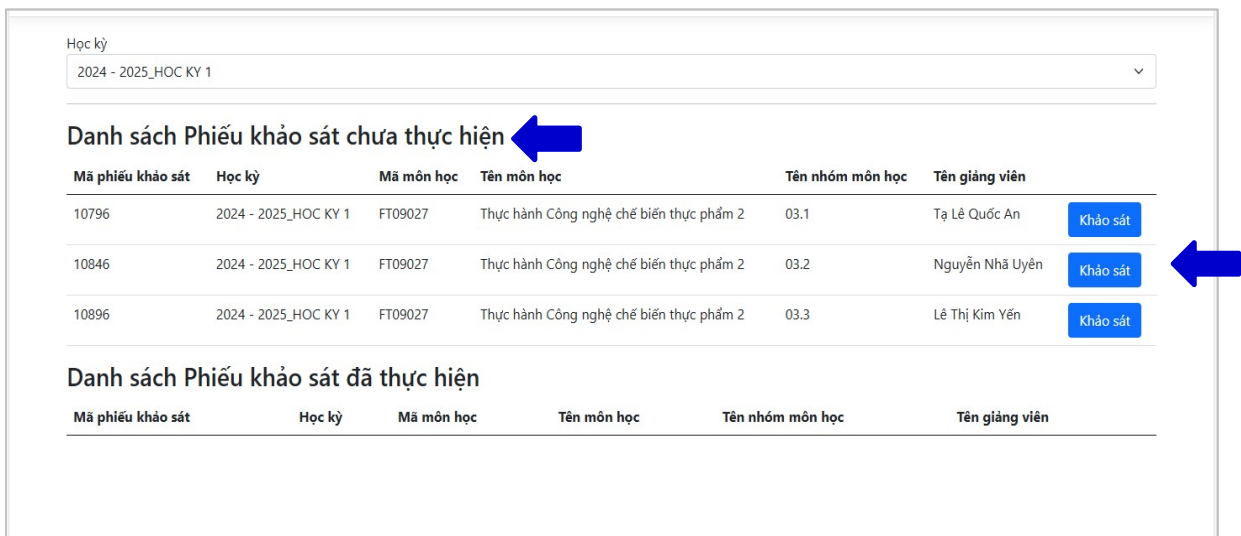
Học kỳ

2024 - 2025_HOC KY 1

Danh sách Phiếu khảo sát chưa thực hiện

| Mã phiếu khảo sát | Học kỳ | Mã môn học | Tên môn học | Tên nhóm môn học | Tên giảng viên | |
|---|---|---|---|---|---|---|
| 10796 | 2024 - 2025_HOC KY 1 | FT09027 | Thực hành Công nghệ chế biến thực phẩm 2 | 03.1 | Tạ Lê Quốc An | Khảo sát |
| 10846 | 2024 - 2025_HOC KY 1 | FT09027 | Thực hành Công nghệ chế biến thực phẩm 2 | 03.2 | Nguyễn Nhã Uyên | Khảo sát |
| 10896 | 2024 - 2025_HOC KY 1 | FT09027 | Thực hành Công nghệ chế biến thực phẩm 2 | 03.3 | Lê Thị Kim Yến | Khảo sát |

Danh sách Phiếu khảo sát đã thực hiện

| Mã phiếu khảo sát | Học kỳ | Mã môn học | Tên môn học | Tên nhóm môn học | Tên giảng viên |
|---|---|---|---|---|---|